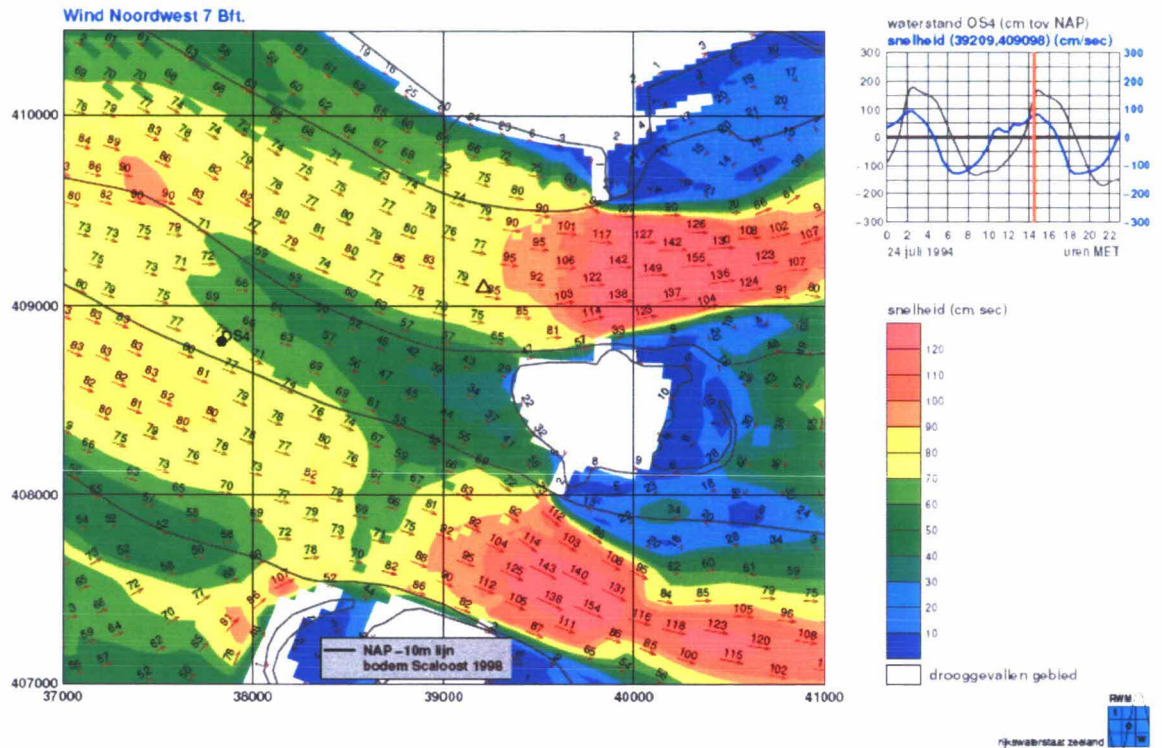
Wind Noordwest 7 Bft.

410000
409000
408000
407000
37000
38000
39000
40000
41000

OS4

NAP –10m lijn
bodem Scaloost 1998

waterstand OS4 (cm tov NAP)
snelheid (39209,409098) (cm/sec)

300
200
100
0
–100
–200
–300

0 2 4 6 8 10 12 14 16 18 20 22
24 juli 1994
uren MET

snelheid (cm sec)
120
110
100
90
80
70
60
50
40
30
20
10

drooggevallen gebied

RWM
rijkswaterstaat zeeland